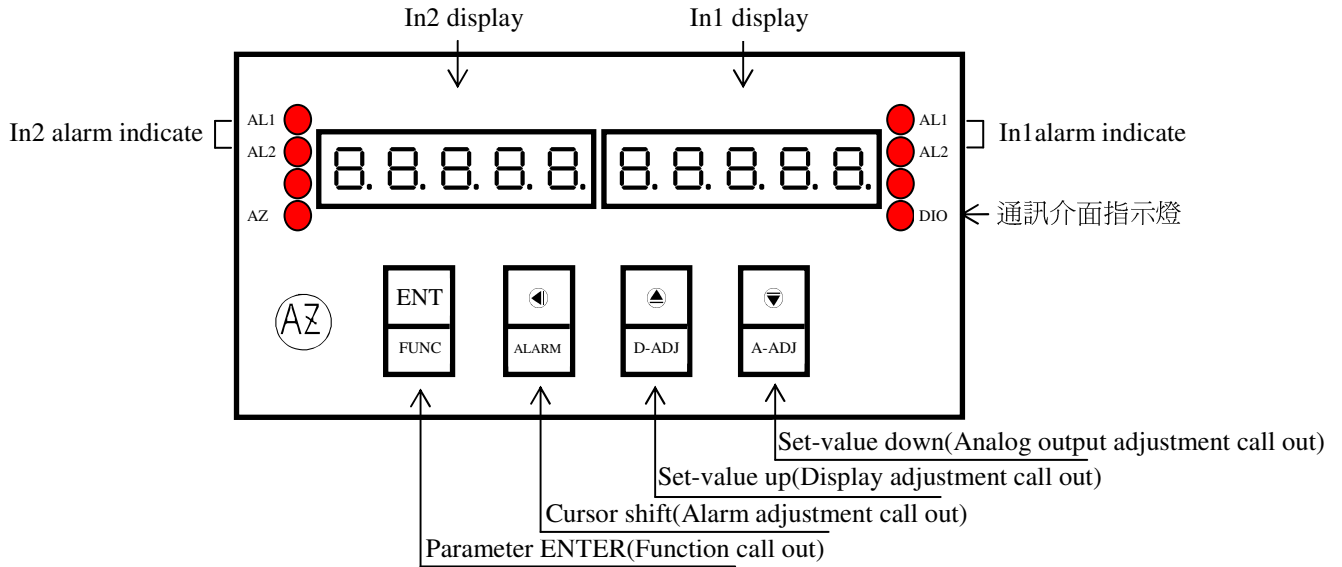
In2 display

In1 display

In2 alarm indicate

AL1

AL2

AZ

8.8.8.8.8.

8.8.8.8.8.

AL1

AL2

DIO

In1alarm indicate

通訊介面指示燈

AZ

ENT

FUNC

ALARM

D-ADJ

A-ADJ

Set-value down(Analog output adjustment call out)

Set-value up(Display adjustment call out)

Cursor shift(Alarm adjustment call out)

Parameter ENTER(Function call out)